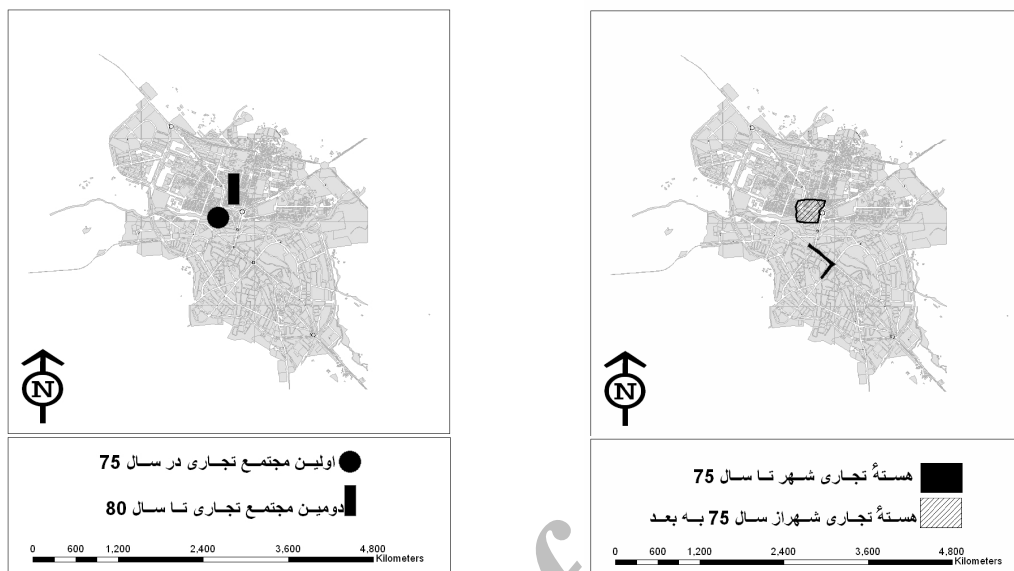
N

اولیـن مجتمـع تجـاری در سـال 75

دومیـن مجتمـع تجـاری تـا سـال 80

0 600 1,200 2,400 3,600 4,800 Kilometers

N

هسـتهٔ تجـاری شـهر تـا سـال 75

هسـتهٔ تجـاری شـهراز سـال 75 بـه بعـد

0 600 1,200 2,400 3,600 4,800 Kilometers